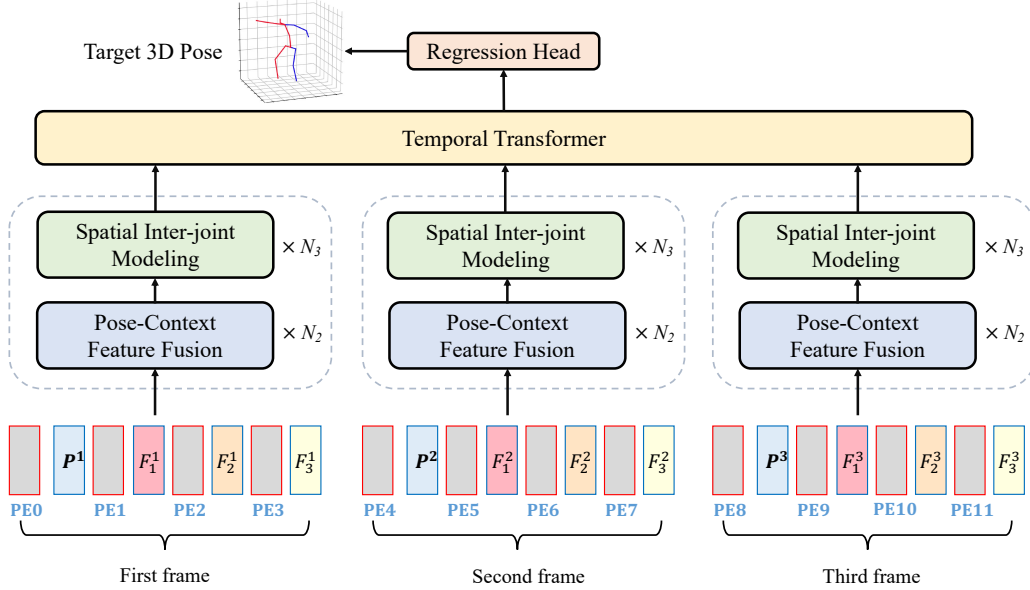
Target 3D Pose

Regression Head

Temporal Transformer

Spatial Inter-joint Modeling $\times N_3$

Pose-Context Feature Fusion $\times N_2$

Spatial Inter-joint Modeling $\times N_3$

Pose-Context Feature Fusion $\times N_2$

Spatial Inter-joint Modeling $\times N_3$

Pose-Context Feature Fusion $\times N_2$

$\boldsymbol{P^1}$ $F_1^1$ $F_2^1$ $F_3^1$

PE0 PE1 PE2 PE3

First frame

$\boldsymbol{P^2}$ $F_1^2$ $F_2^2$ $F_3^2$

PE4 PE5 PE6 PE7

Second frame

$\boldsymbol{P^3}$ $F_1^3$ $F_2^3$ $F_3^3$

PE8 PE9 PE10 PE11

Third frame